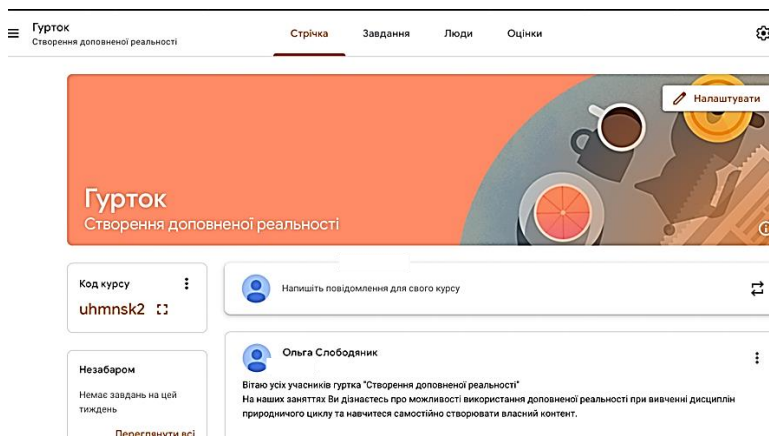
Гурток
Створення доповненої реальності

Стрічка Завдання Люди Оцінки

Налаштувати

Гурток
Створення доповненої реальності

Код курсу
uhmnsk2

Напишіть повідомлення для свого курсу

Ольга Слободяник

Вітаю усіх учасників гуртка "Створення доповненої реальності"
На наших заняттях Ви дізнаєтесь про можливості використання доповненої реальності при вивченні дисциплін природничого циклу та навчитеся самостійно створювати власний контент.

Незабаром
Немає завдань на цей тиждень
Переглянути всі